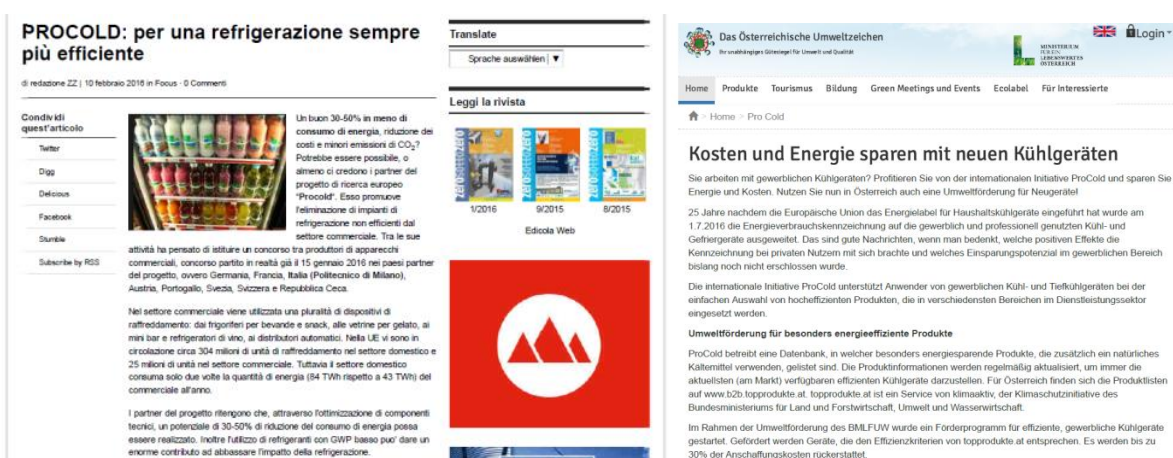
PROCOLD: per una refrigerazione sempre più efficiente

di redazione ZZ | 10 febbraio 2016 in Focus · 0 Commenti

Condividi quest'articolo

Twitter

Digg

Delicious

Facebook

Stumble

Subscribe by RSS

Un buon 30-50% in meno di consumo di energia, riduzione dei costi e minori emissioni di $CO_2$? Potrebbe essere possibile, o almeno ci credono i partner del progetto di ricerca europeo "Procold". Esso promuove l'eliminazione di impianti di refrigerazione non efficienti dal settore commerciale. Tra le sue attività ha pensato di istituire un concorso tra produttori di apparecchi commerciali, concorso partito in realtà già il 15 gennaio 2016 nei paesi partner del progetto, ovvero Germania, Francia, Italia (Politecnico di Milano), Austria, Portogallo, Svezia, Svizzera e Repubblica Ceca.

Nel settore commerciale viene utilizzata una pluralità di dispositivi di raffreddamento: dai frigoriferi per bevande e snack, alle vetrine per gelato, ai mini bar e refrigeratori di vino, ai distributori automatici. Nella UE vi sono in circolazione circa 304 milioni di unità di raffreddamento nel settore domestico e 25 milioni di unità nel settore commerciale. Tuttavia il settore domestico consuma solo due volte la quantità di energia (84 TWh rispetto a 43 TWh) del commerciale all'anno.

I partner del progetto ritengono che, attraverso l'ottimizzazione di componenti tecnici, un potenziale di 30-50% di riduzione del consumo di energia possa essere realizzato. Inoltre l'utilizzo di refrigeranti con GWP basso puo' dare un enorme contributo ad abbassare l'impatto della refrigerazione.

Translate

Sprache auswählen ▼

Leggi la rivista

1/2016

9/2015

8/2015

Edicola Web

Das Österreichische Umweltzeichen

Ihr unabhängiges Gütesiegel für Umwelt und Qualität

MINISTERIUM FÜR EIN LEBENSWERTES ÖSTERREICH

Login

Home Produkte Tourismus Bildung Green Meetings und Events Ecolabel Für Interessierte

> Home > Pro Cold

Kosten und Energie sparen mit neuen Kühlgeräten

Sie arbeiten mit gewerblichen Kühlgeräten? Profitieren Sie von der internationalen Initiative ProCold und sparen Sie Energie und Kosten. Nutzen Sie nun in Österreich auch eine Umweltförderung für Neugeräte!

25 Jahre nachdem die Europäische Union das Energielabel für Haushaltskühlgeräte eingeführt hat wurde am 1.7.2016 die Energieverbrauchskennzeichnung auf die gewerblich und professionell genutzten Kühl- und Gefriergeräte ausgeweitet. Das sind gute Nachrichten, wenn man bedenkt, welche positiven Effekte die Kennzeichnung bei privaten Nutzern mit sich brachte und welches Einsparungspotenzial im gewerblichen Bereich bislang noch nicht erschlossen wurde.

Die internationale Initiative ProCold unterstützt Anwender von gewerblichen Kühl- und Tiefkühlgeräten bei der einfachen Auswahl von hocheffizienten Produkten, die in verschiedensten Bereichen im Dienstleistungssektor eingesetzt werden.

Umweltförderung für besonders energieeffiziente Produkte

ProCold betreibt eine Datenbank, in welcher besonders energiesparende Produkte, die zusätzlich ein natürliches Kältemittel verwenden, gelistet sind. Die Produktinformationen werden regelmäßig aktualisiert, um immer die aktuellsten (am Markt) verfügbaren effizienten Kühlgeräte darzustellen. Für Österreich finden sich die Produktlisten auf www.b2b.topprodukte.at. topprodukte.at ist ein Service von klimaaktiv, der Klimaschutzinitiative des Bundesministeriums für Land und Forstwirtschaft, Umwelt und Wasserwirtschaft.

Im Rahmen der Umweltförderung des BMLFUW wurde ein Förderprogramm für effiziente, gewerbliche Kühlgeräte gestartet. Gefördert werden Geräte, die den Effizienzkriterien von topprodukte at entsprechen. Es werden bis zu 30% der Anschaffungskosten rückerstattet.